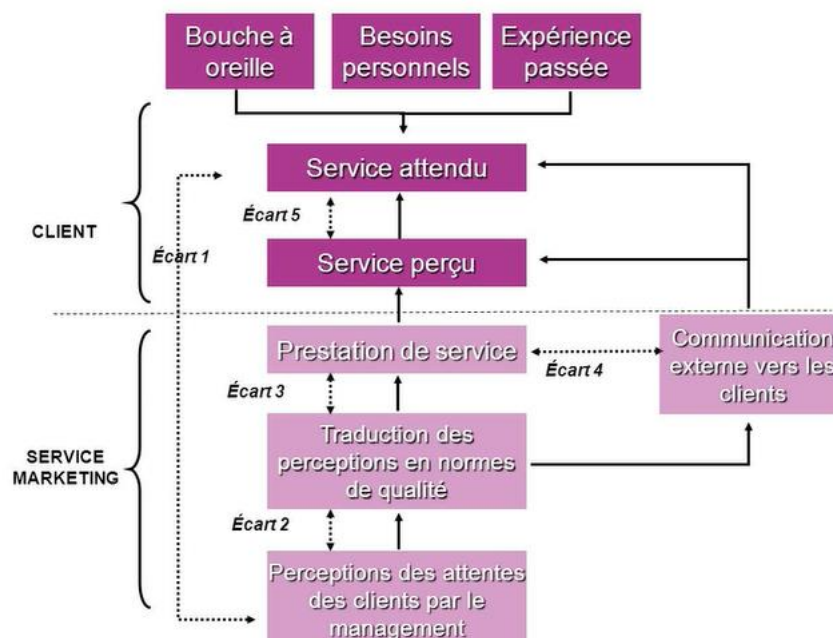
Bouche à oreille

Besoins personnels

Expérience passée

CLIENT

Service attendu

Écart 5

Écart 1

Service perçu

SERVICE MARKETING

Prestation de service

Écart 4

Communication externe vers les clients

Écart 3

Traduction des perceptions en normes de qualité

Écart 2

Perceptions des attentes des clients par le management